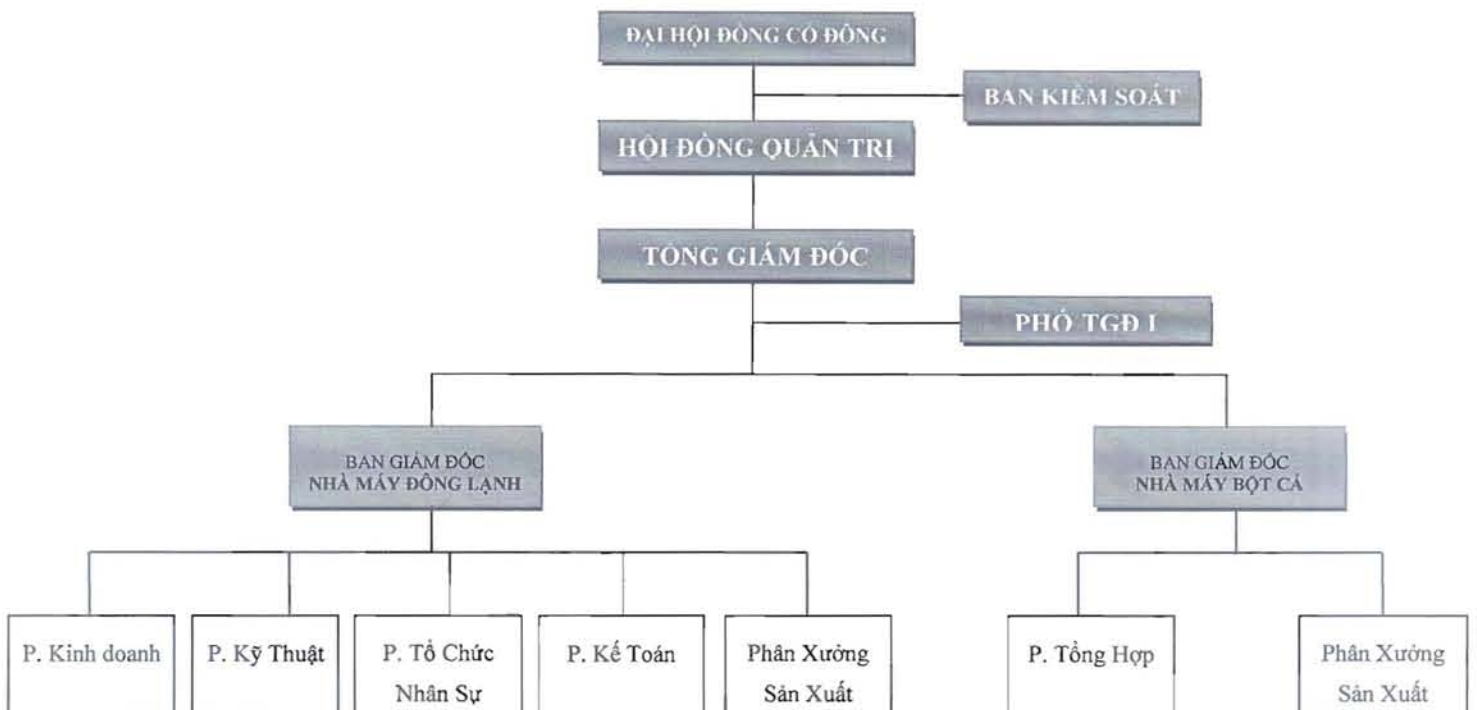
ĐẠI HỘI ĐỒNG CỔ ĐÔNG

BAN KIỂM SOÁT

HỘI ĐỒNG QUẢN TRỊ

TỔNG GIÁM ĐỐC

PHÓ TGĐ I

BAN GIÁM ĐỐC NHÀ MÁY ĐÔNG LẠNH

BAN GIÁM ĐỐC NHÀ MÁY BỘT CÁ

P. Kinh doanh

P. Kỹ Thuật

P. Tổ Chức Nhân Sự

P. Kế Toán

Phân Xưởng Sản Xuất

P. Tổng Hợp

Phân Xưởng Sản Xuất